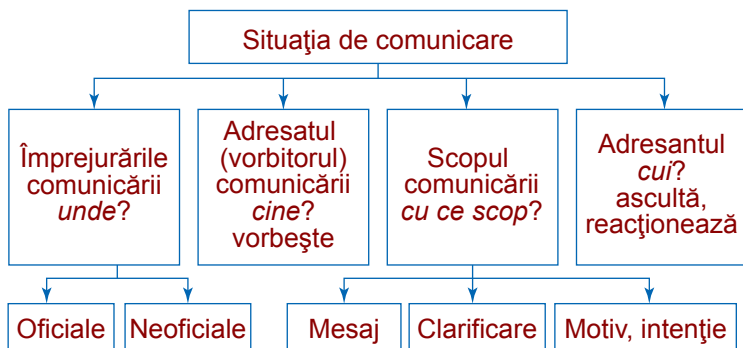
Situaţia de comunicare

Împrejurările comunicării *unde*?

Adresatul (vorbitorul) comunicării *cine*? vorbeşte

Scopul comunicării *cu ce scop*?

Adresantul *cui*? ascultă, reacţionează

Oficiale

Neoficiale

Mesaj

Clarificare

Motiv, intenţie